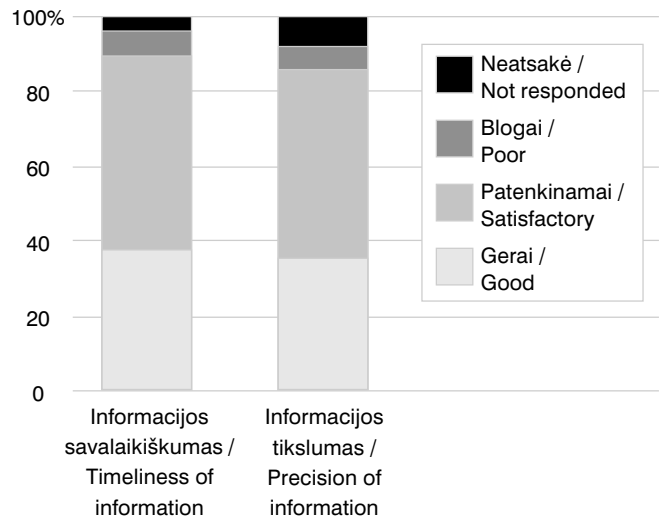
100%
80
60
40
20
0

Informacijos savalaikiškumas / Timeliness of information

Informacijos tikslumas / Precision of information

Neatsakė / Not responded
Blogai / Poor
Patenkinamai / Satisfactory
Gerai / Good